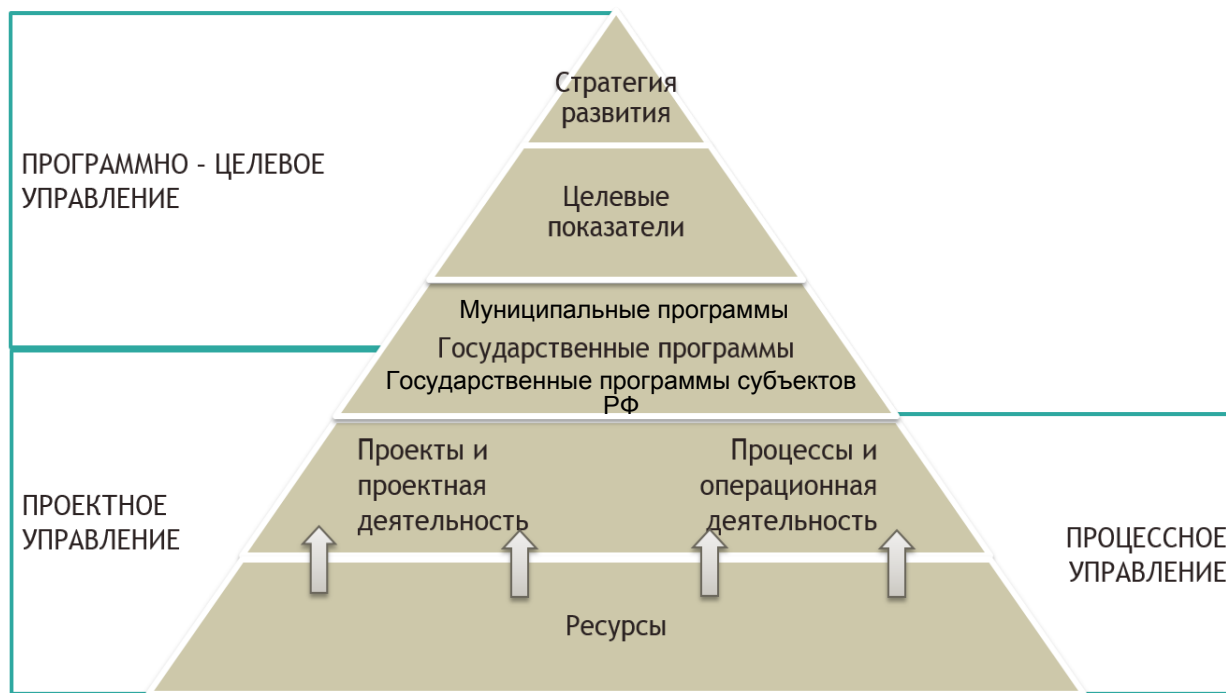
ПРОГРАММНО - ЦЕЛЕВОЕ УПРАВЛЕНИЕ

Стратегия развития

Целевые показатели

Муниципальные программы

Государственные программы

Государственные программы субъектов РФ

ПРОЕКТНОЕ УПРАВЛЕНИЕ

Проекты и проектная деятельность

Процессы и операционная деятельность

ПРОЦЕССНОЕ УПРАВЛЕНИЕ

Ресурсы